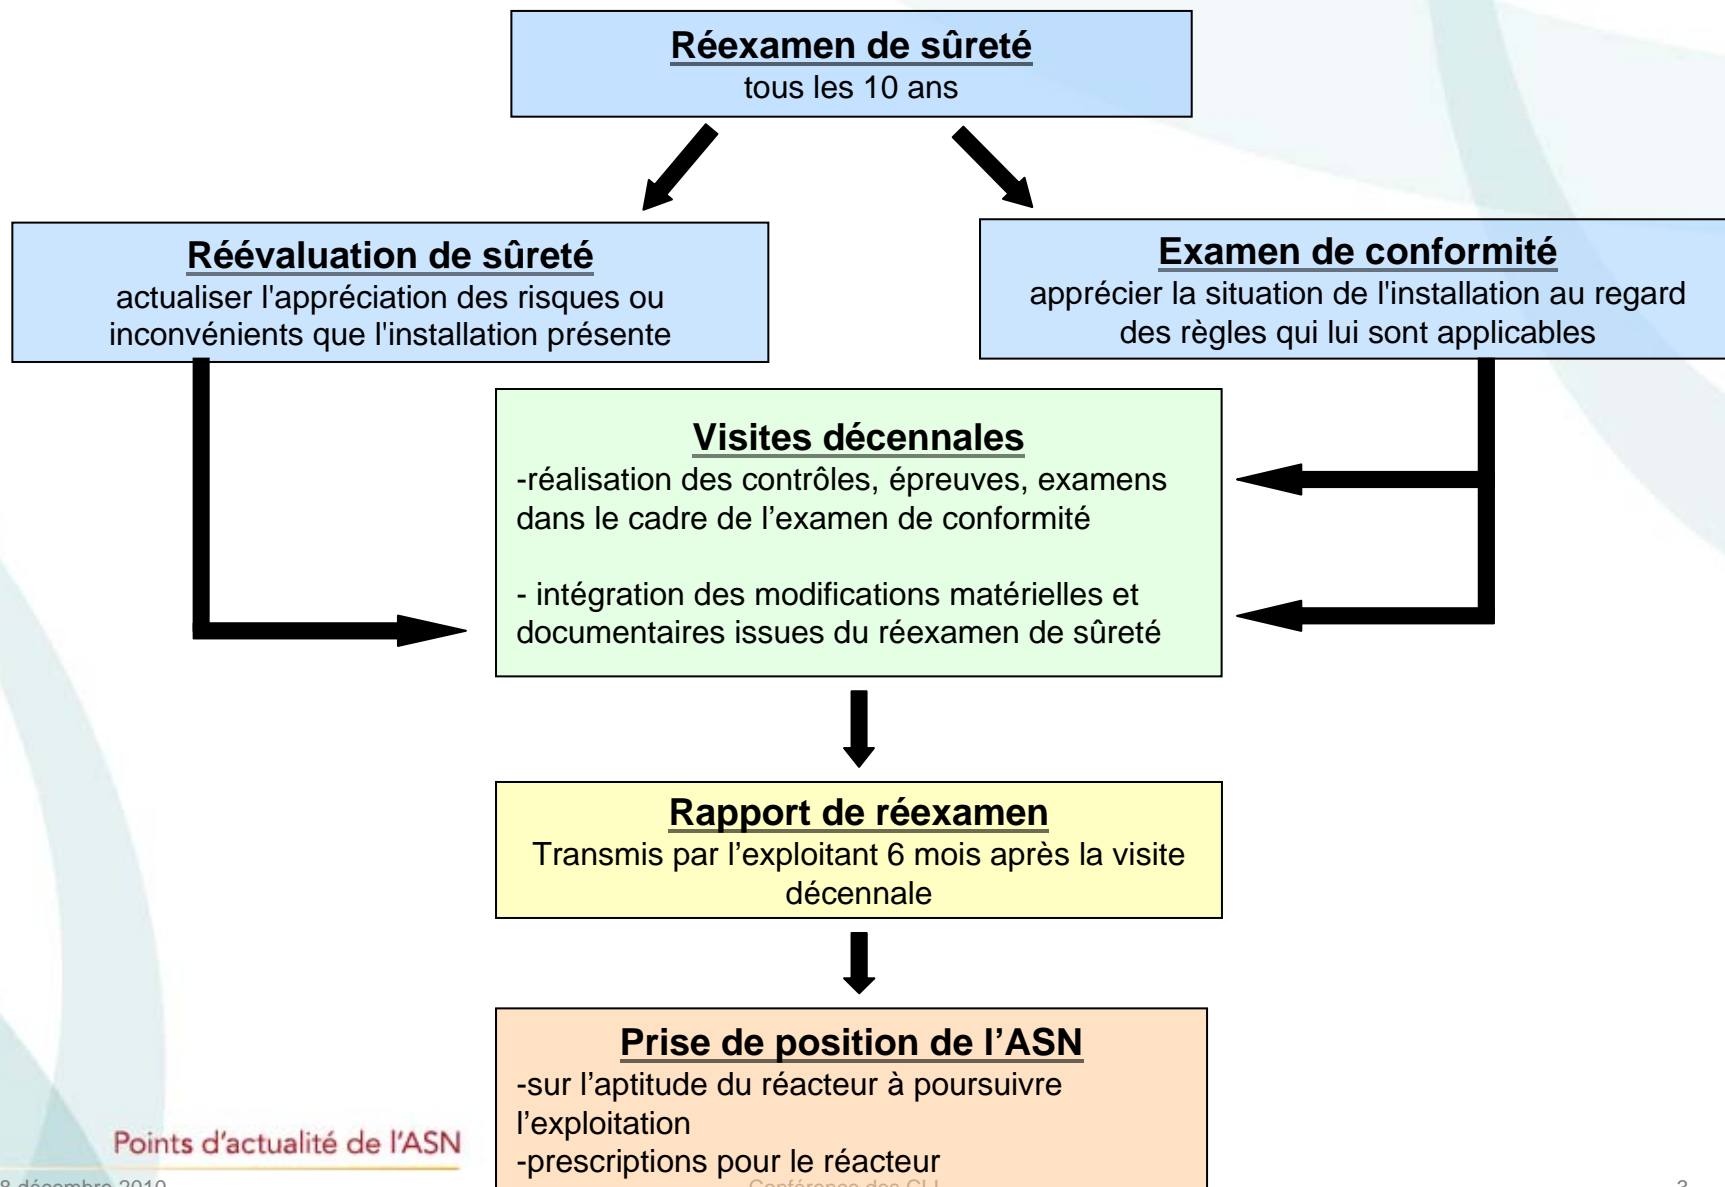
Réexamen de sûreté
tous les 10 ans

Réévaluation de sûreté
actualiser l'appréciation des risques ou inconvénients que l'installation présente

Examen de conformité
apprécier la situation de l'installation au regard des règles qui lui sont applicables

Visites décennales
-réalisation des contrôles, épreuves, examens dans le cadre de l'examen de conformité

- intégration des modifications matérielles et documentaires issues du réexamen de sûreté

Rapport de réexamen
Transmis par l'exploitant 6 mois après la visite décennale

Prise de position de l'ASN
-sur l'aptitude du réacteur à poursuivre l'exploitation
-prescriptions pour le réacteur

Points d'actualité de l'ASN

8 décembre 2010
Conférence des CLI
3